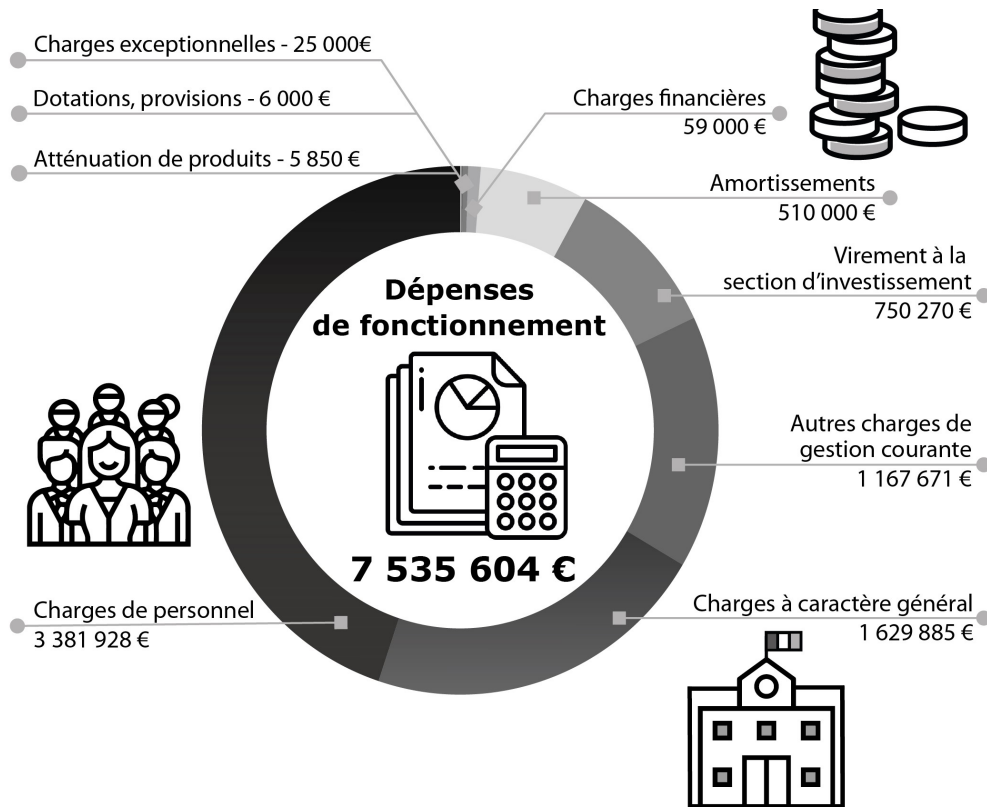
Charges exceptionnelles - 25 000€

Dotations, provisions - 6 000 €

Atténuation de produits - 5 850 €

Charges financières
59 000 €

Amortissements
510 000 €

Virement à la section d'investissement
750 270 €

Dépenses de fonctionnement

Autres charges de gestion courante
1 167 671 €

7 535 604 €

Charges de personnel
3 381 928 €

Charges à caractère général
1 629 885 €